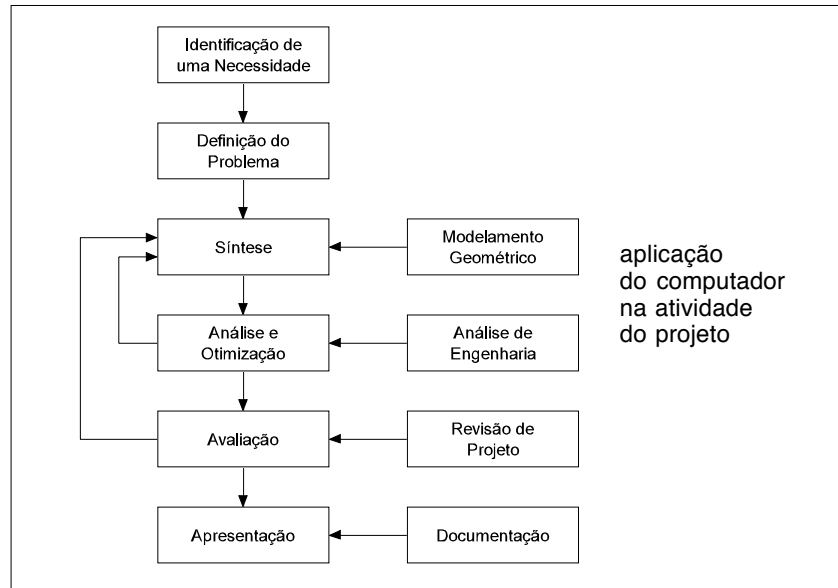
Identificação de uma Necessidade

Definição do Problema

Síntese

Modelamento Geométrico

Análise e Otimização

Análise de Engenharia

Avaliação

Revisão de Projeto

Apresentação

Documentação

aplicação do computador na atividade do projeto